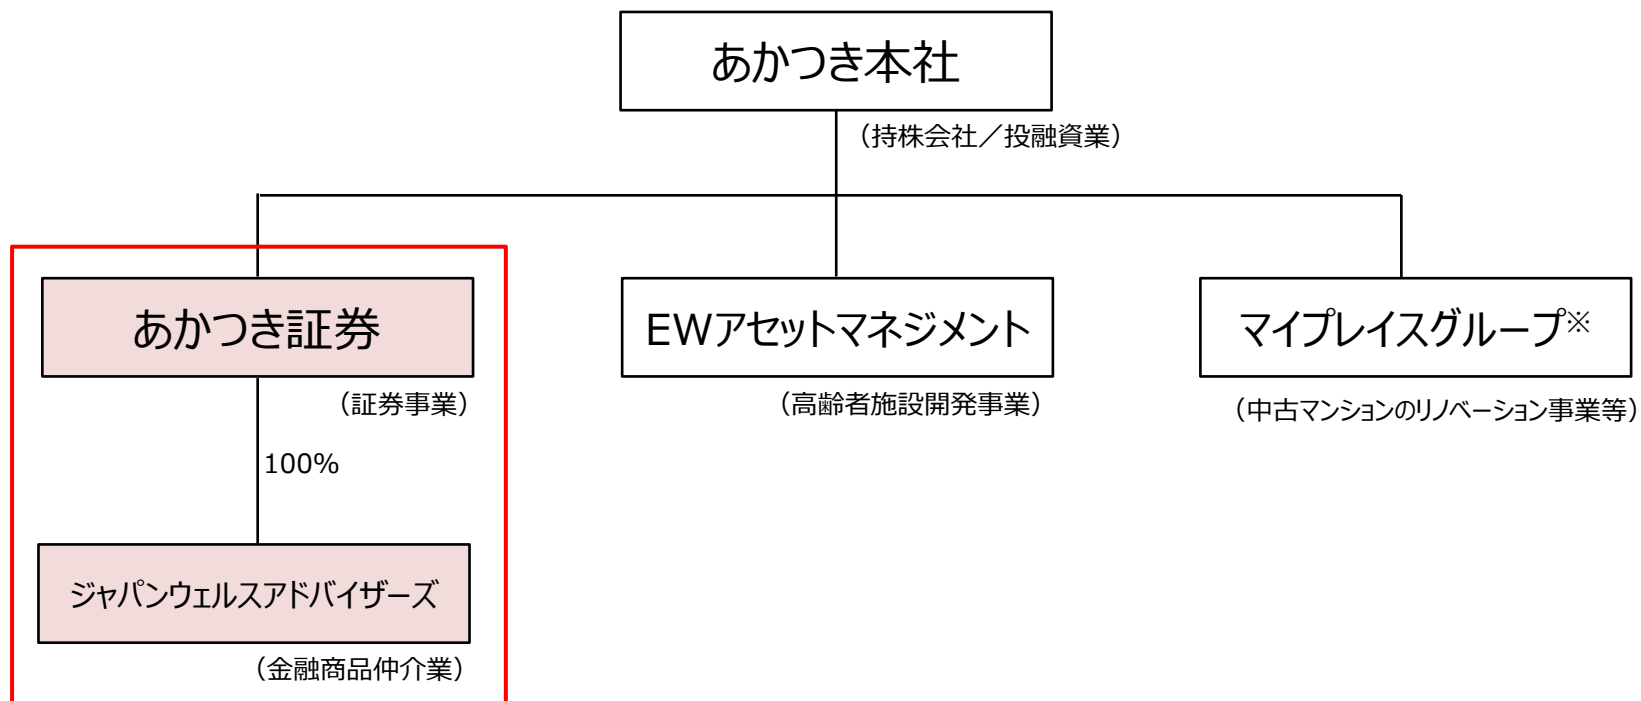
あかつき本社

（持株会社／投融資業）

あかつき証券

（証券事業）

100%

ジャパンウェルスアドバイザーズ

（金融商品仲介業）

EWアセットマネジメント

（高齢者施設開発事業）

マイプレイスグループ※

（中古マンションのリノベーション事業等）